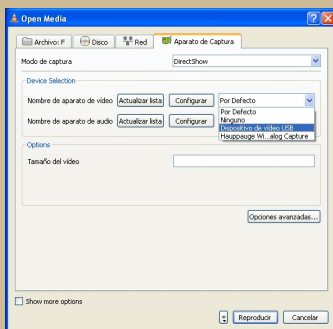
Open Media

Archivo: F | Disco | Red | Aparato de Captura

Modo de captura | DirectShow

Device Selection

Nombre de aparato de video | Actualizar lista | Configurar | Por Defecto

Nombre de aparato de audio | Actualizar lista | Configurar

Por Defecto
Ninguno
Dispositivo de vídeo USB
Hauppauge Wi...alog Capture

Options

Tamaño del video

Opciones avanzadas...

Show more options

Reproducir | Cancelar